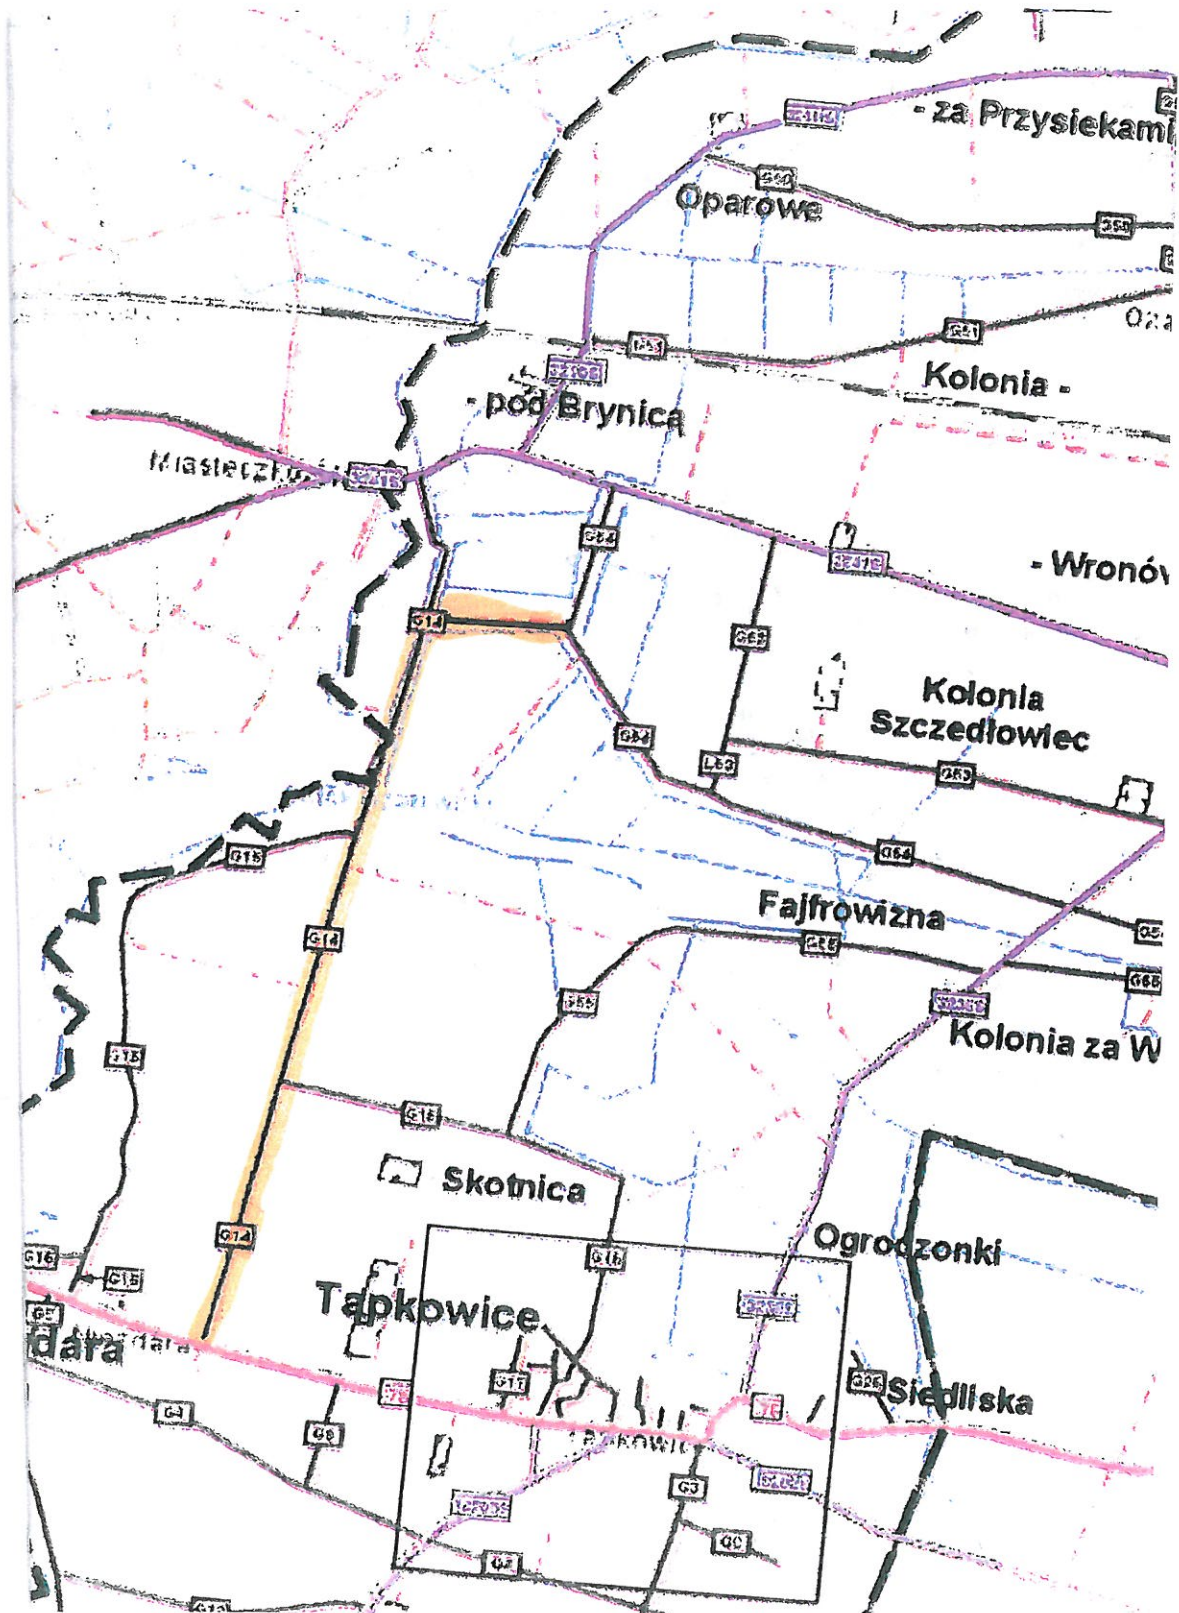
- za Przysiekami
Oparowe
Oza
Kolonia -
- pod Brynicą
Miasteczko
- Wronów
G14
G64
G63
Kolonia
Szczedłowiec
G64
L63
G63
G64
G15
Fajfrowizna
G65
G14
G65
Kolonia za W
G15
G16
Skotnica
G14
G16
Ogrodzonki
G16
G15
Tąpkowice
dara
G11
Siedliska
G4
G5
G3
G2
G0